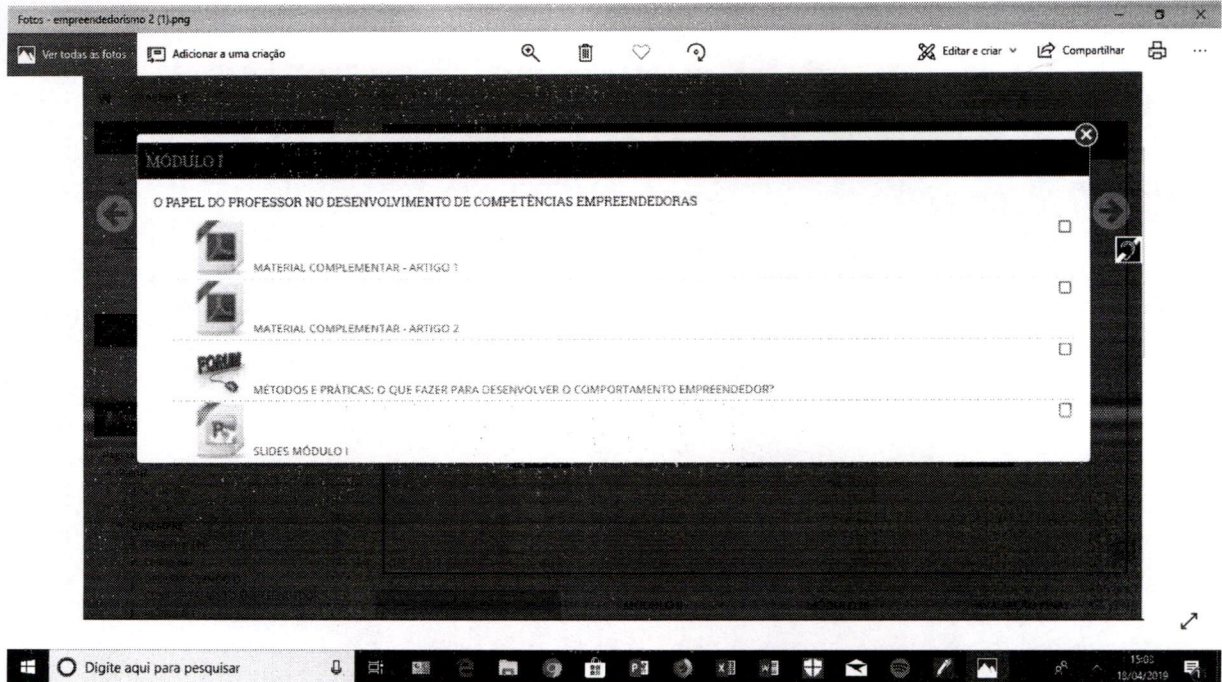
Fotos - empreendedorismo 2 (1).png

Ver todas as fotos

Adicionar a uma criação

Editar e criar

Compartilhar

MÓDULO I

O PAPEL DO PROFESSOR NO DESENVOLVIMENTO DE COMPETÊNCIAS EMPREENDEDORAS

MATERIAL COMPLEMENTAR - ARTIGO 1

MATERIAL COMPLEMENTAR - ARTIGO 2

FORUM

MÉTODOS E PRÁTICAS: O QUE FAZER PARA DESENVOLVER O COMPORTAMENTO EMPREENDEDOR?

SLIDES MÓDULO I

Digite aqui para pesquisar

15:03
18/04/2019